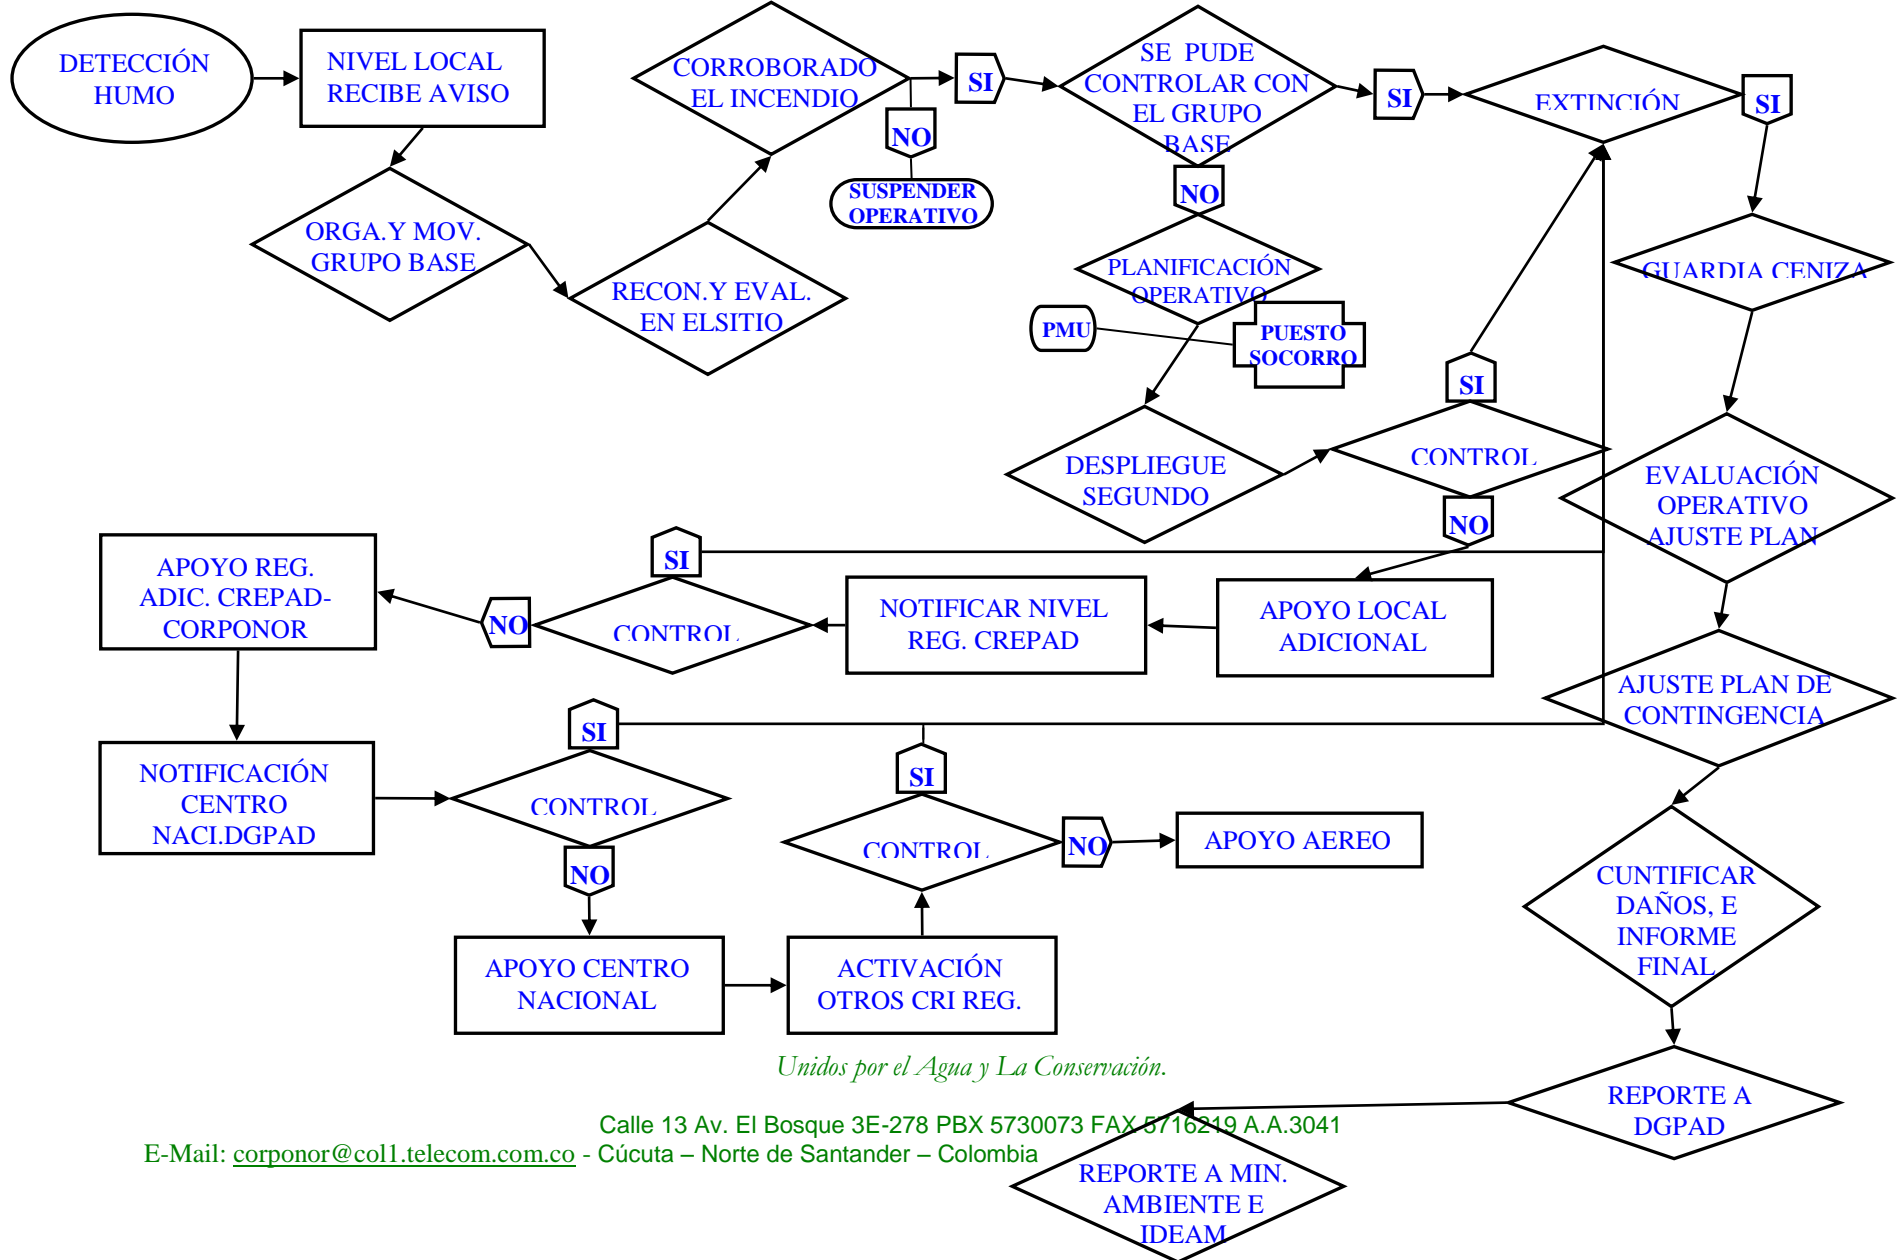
DETECCIÓN HUMO

NIVEL LOCAL RECIBE AVISO

ORGA.Y MOV. GRUPO BASE

RECON.Y EVAL. EN ELSITIO

CORROBORADO EL INCENDIO

SI

NO

SUSPENDER OPERATIVO

SE PUDE CONTROLAR CON EL GRUPO BASE

SI

NO

EXTINCIÓN

SI

PLANIFICACIÓN OPERATIVO

PMU

PUESTO SOCORRO

GUARDIA CENIZA

DESPLIEGUE SEGUNDO

SI

CONTROL

NO

EVALUACIÓN OPERATIVO AJUSTE PLAN

APOYO REG. ADIC. CREPAD-CORPONOR

NO

SI

CONTROL

NOTIFICAR NIVEL REG. CREPAD

APOYO LOCAL ADICIONAL

AJUSTE PLAN DE CONTINGENCIA

NOTIFICACIÓN CENTRO NACI.DGPAD

SI

CONTROL

NO

SI

CONTROL

NO

APOYO AEREO

CUNTIFICAR DAÑOS, E INFORME FINAL

APOYO CENTRO NACIONAL

ACTIVACIÓN OTROS CRI REG.

Unidos por el Agua y La Conservación.

REPORTE A DGPAD

Calle 13 Av. El Bosque 3E-278 PBX 5730073 FAX 5716219 A.A.3041
E-Mail: corponor@col1.telecom.com.co - Cúcuta – Norte de Santander – Colombia

REPORTE A MIN. AMBIENTE E IDEAM